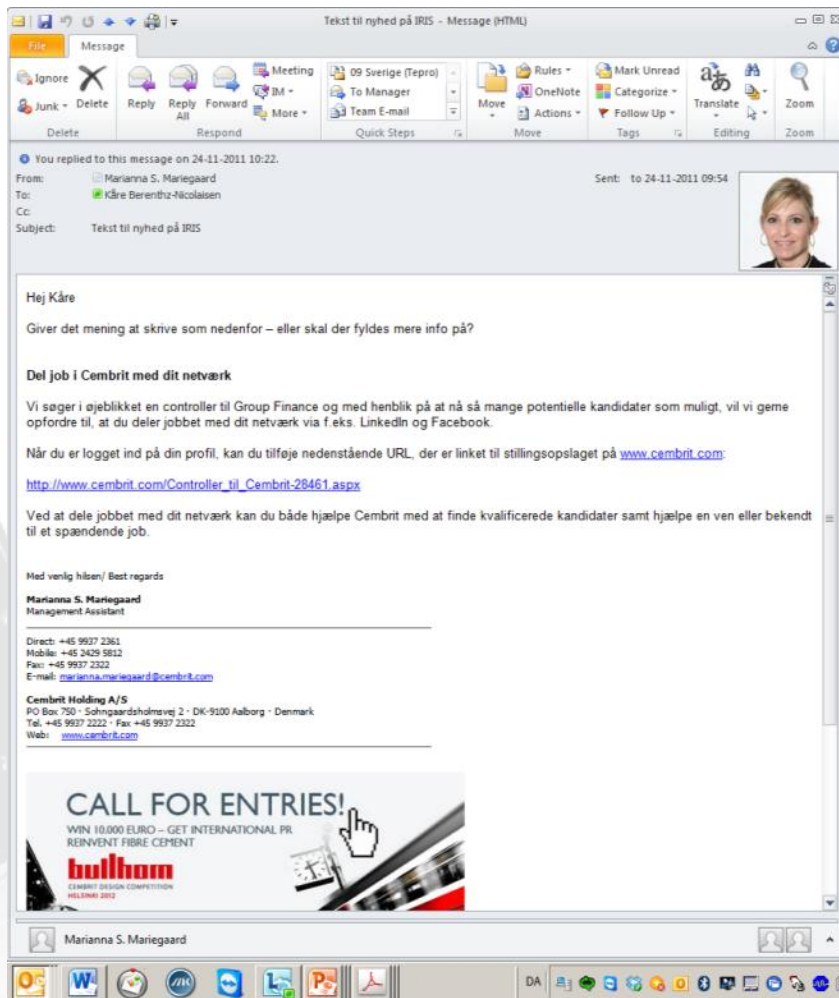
Tekst til nyhed på IRIS - Message (HTML)

File Message

Ignore Delete Reply Reply All Forward Meeting IM More
Junk
Delete Respond

09 Sverige (Tepro)
To Manager
Team E-mail
Quick Steps

Move Rules OneNote Actions
Move

Mark Unread Categorize Follow Up
Tags

Translate
Editing

Zoom
Zoom

You replied to this message on 24-11-2011 10:22.
From: Marianna S. Mariegaard
To: Kåre Berenthz-Nicolaisen
Cc:
Subject: Tekst til nyhed på IRIS
Sent: to 24-11-2011 09:54

Hej Kåre

Giver det mening at skrive som nedenfor – eller skal der fyldes mere info på?

Del job i Cembrit med dit netværk

Vi søger i øjeblikket en controller til Group Finance og med henblik på at nå så mange potentielle kandidater som muligt, vil vi gerne opfordre til, at du deler jobbet med dit netværk via f.eks. LinkedIn og Facebook.

Når du er logget ind på din profil, kan du tilføje nedenstående URL, der er linket til stillingsopslaget på www.cembrit.com:

http://www.cembrit.com/Controller_til_Cembrit-28461.aspx

Ved at dele jobbet med dit netværk kan du både hjælpe Cembrit med at finde kvalificerede kandidater samt hjælpe en ven eller bekendt til et spændende job.

Med venlig hilsen/ Best regards

Marianna S. Mariegaard
Management Assistant

Direct: +45 9937 2361
Mobile: +45 2429 5812
Fax: +45 9937 2322
E-mail: marianna.mariegaard@cembrit.com

Cembrit Holding A/S
PO Box 750 · Sohngaardsholmsvej 2 · DK-9100 Aalborg · Denmark
Tel. +45 9937 2222 · Fax +45 9937 2322
Web: www.cembrit.com

CALL FOR ENTRIES!
WIN 10.000 EURO – GET INTERNATIONAL PR
REINVENT FIBRE CEMENT
bulhom
CEMBRIT DESIGN COMPETITION
HELSINKI 2012

Marianna S. Mariegaard

DA